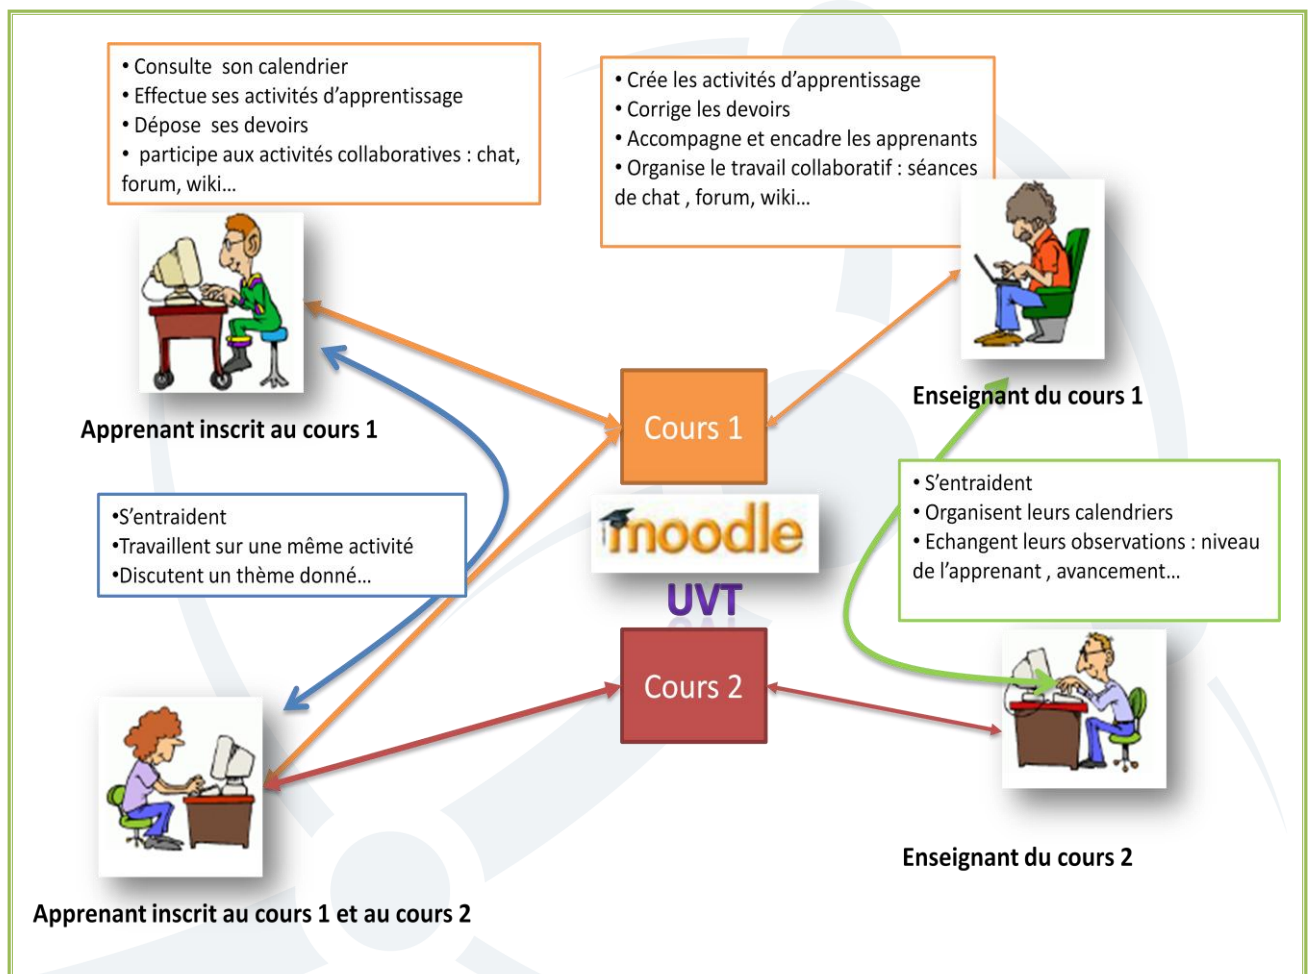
• Consulte son calendrier
• Effectue ses activités d'apprentissage
• Dépose ses devoirs
• participe aux activités collaboratives : chat, forum, wiki...

• Crée les activités d'apprentissage
• Corrige les devoirs
• Accompagne et encadre les apprenants
• Organise le travail collaboratif : séances de chat , forum, wiki...

Apprenant inscrit au cours 1

Cours 1

Enseignant du cours 1

•S'entraident
•Travaillent sur une même activité
•Discutent un thème donné...

moodle

UVT

• S'entraident
• Organisent leurs calendriers
• Echangent leurs observations : niveau de l'apprenant , avancement...

Cours 2

Enseignant du cours 2

Apprenant inscrit au cours 1 et au cours 2